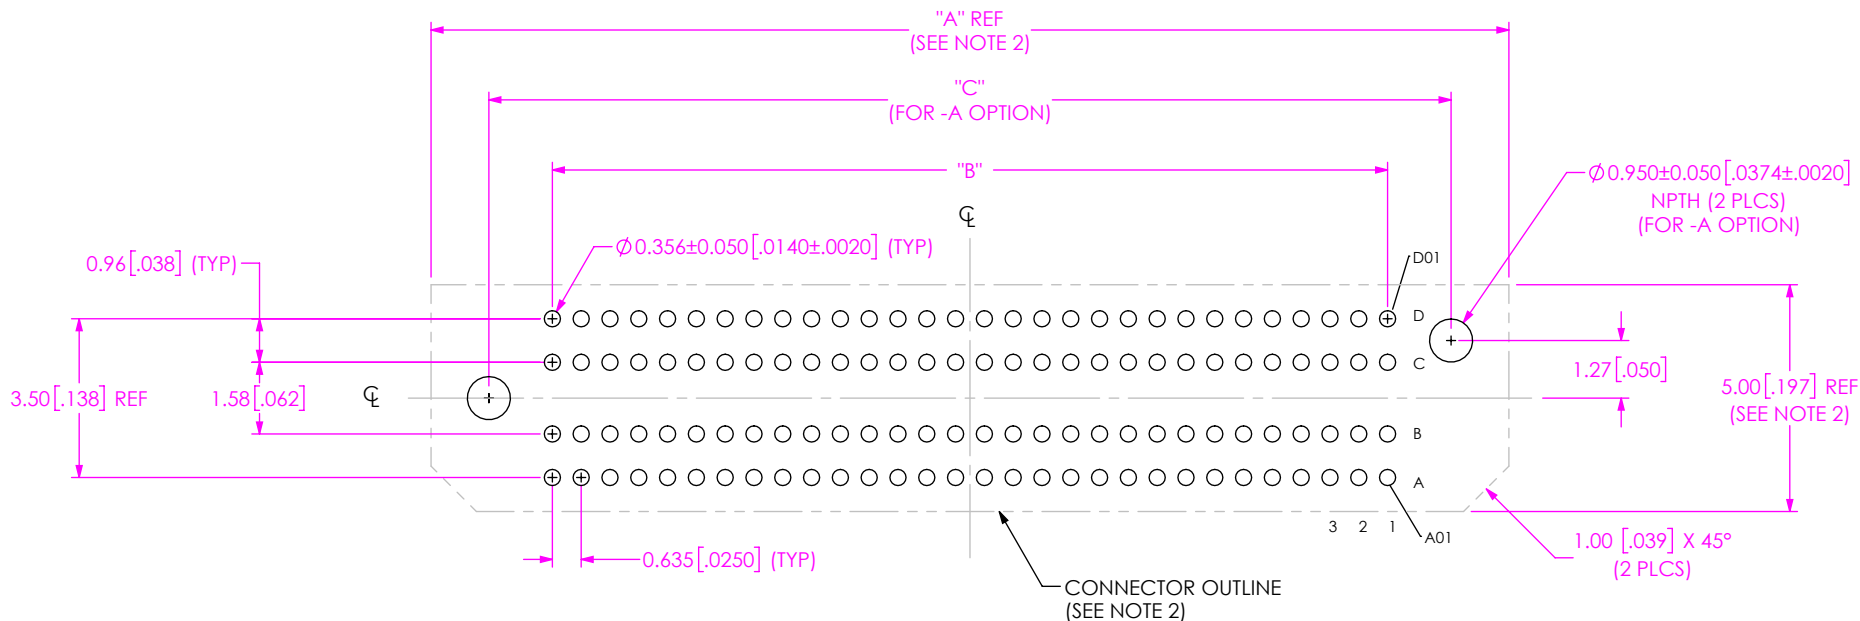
"A" REF
(SEE NOTE 2)

"C"
(FOR -A OPTION)

"B"

$\phi$0.950±0.050[.0374±.0020]
NPTH (2 PLCS)
(FOR -A OPTION)

℄

$\phi$0.356±0.050[.0140±.0020] (TYP)

D01

0.96[.038] (TYP)

D

C

1.27[.050]

5.00[.197] REF
(SEE NOTE 2)

3.50[.138] REF

1.58[.062]

℄

B

A

3 2 1

A01

1.00 [.039] X 45°
(2 PLCS)

0.635[.0250] (TYP)

CONNECTOR OUTLINE
(SEE NOTE 2)